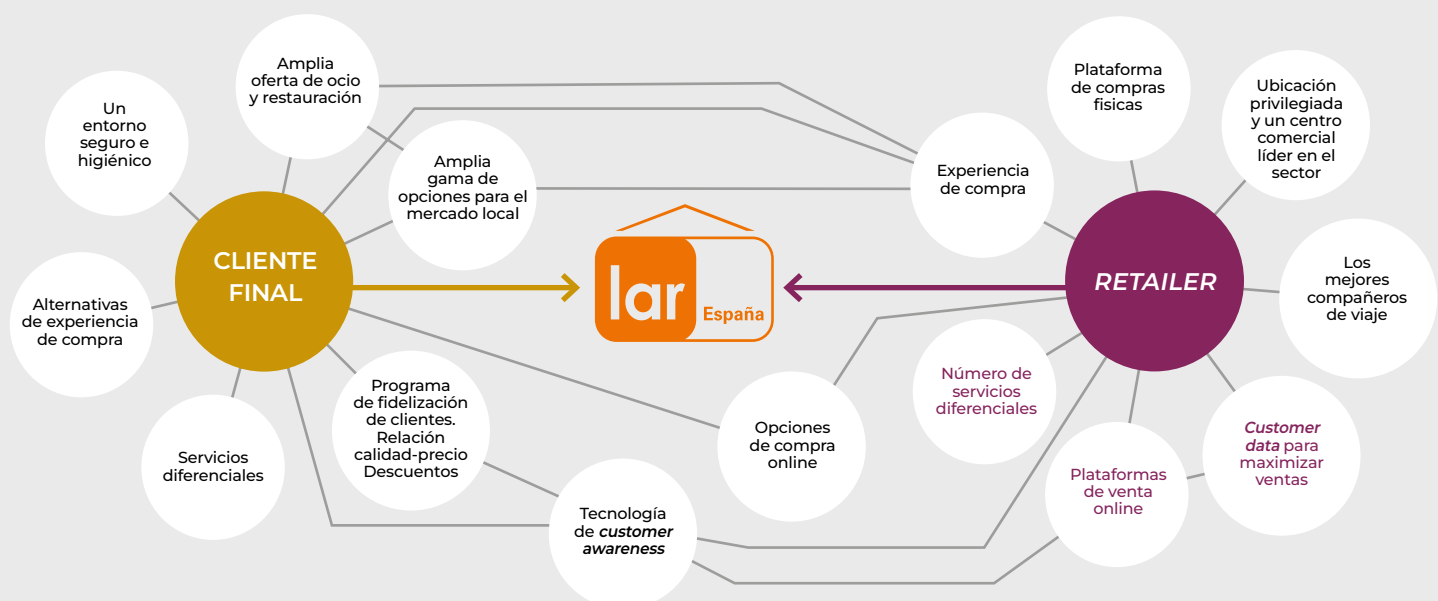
Amplia oferta de ocio y restauración

Un entorno seguro e higiénico

Amplia gama de opciones para el mercado local

CLIENTE FINAL

Alternativas de experiencia de compra

Servicios diferenciales

Programa de fidelización de clientes. Relación calidad-precio Descuentos

Tecnología de *customer awareness*

Opciones de compra online

lar España

Plataforma de compras físicas

Ubicación privilegiada y un centro comercial líder en el sector

Experiencia de compra

*RETAILER*

Los mejores compañeros de viaje

Número de servicios diferenciales

*Customer data* para maximizar ventas

Plataformas de venta online